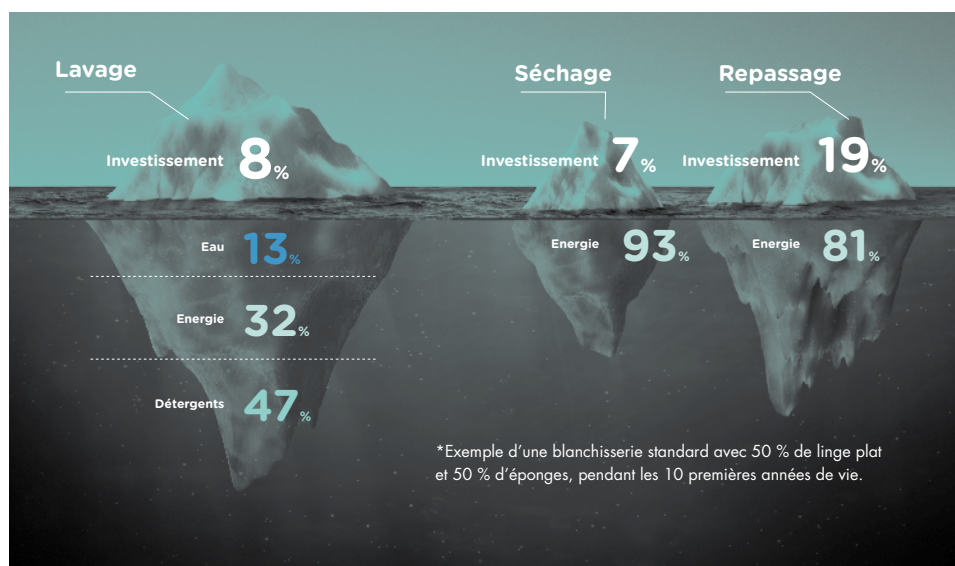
Lavage

Investissement 8%

Eau 13%

Energie 32%

Détergents 47%

Séchage

Investissement 7%

Energie 93%

Repassage

Investissement 19%

Energie 81%

*Exemple d'une blanchisserie standard avec 50 % de linge plat et 50 % d'éponges, pendant les 10 premières années de vie.